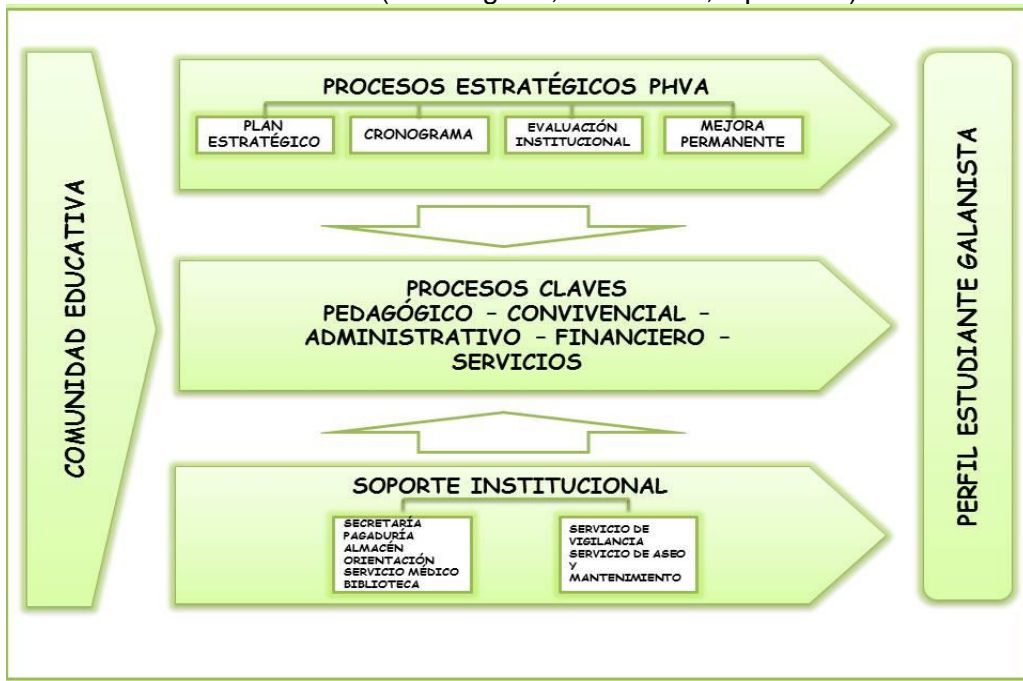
(Estratégicos, Claves, Soporte)

COMUNIDAD EDUCATIVA

PROCESOS ESTRATÉGICOS PHVA

PLAN ESTRATÉGICO

CRONOGRAMA

EVALUACIÓN INSTITUCIONAL

MEJORA PERMANENTE

PROCESOS CLAVES
PEDAGÓGICO – CONVIVENCIAL – ADMINISTRATIVO – FINANCIERO – SERVICIOS

SOPORTE INSTITUCIONAL

SECRETARÍA
PAGADURÍA
ALMACÉN
ORIENTACIÓN
SERVICIO MÉDICO
BIBLIOTECA

SERVICIO DE VIGILANCIA
SERVICIO DE ASEO Y MANTENIMIENTO

PERFIL ESTUDIANTE GALANISTA